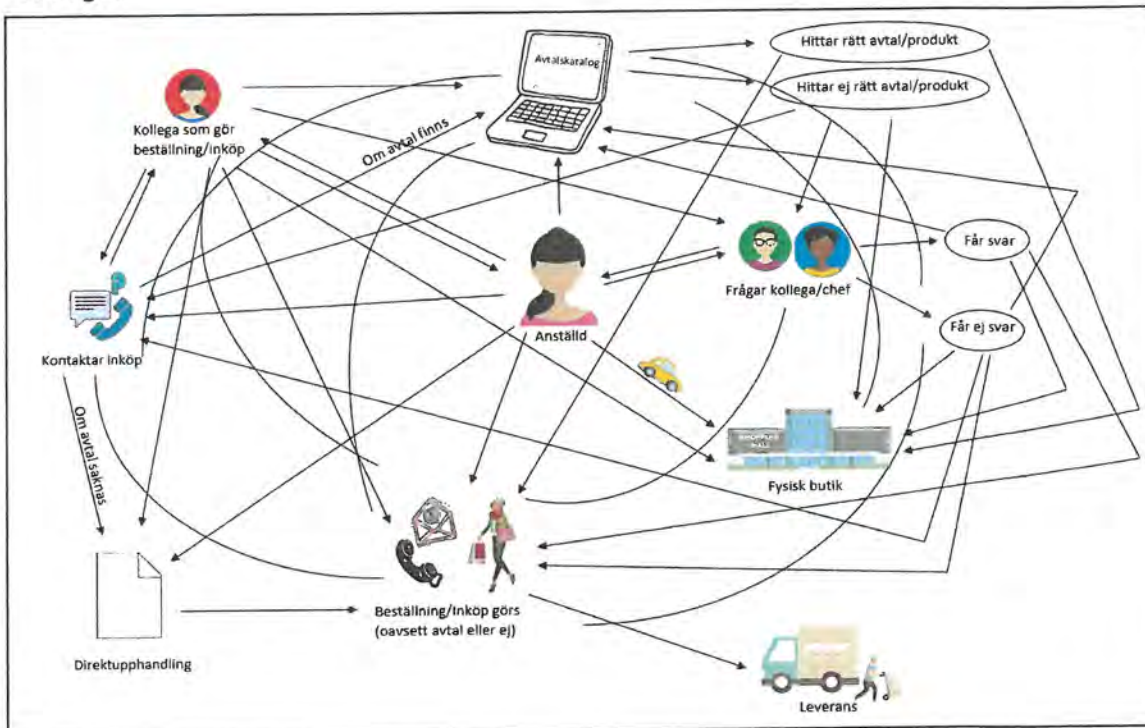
Avtalskatalog

Hittar rätt avtal/produkt

Hittar ej rätt avtal/produkt

Kollega som gör beställning/inköp

Om avtal finns

Får svar

Frågar kollega/chef

Får ej svar

Anställd

Kontaktar inköp

Om avtal saknas

SHOPPING MALL

Fysisk butik

Direktupphandling

Beställning/Inköp görs (oavsett avtal eller ej)

Leverans